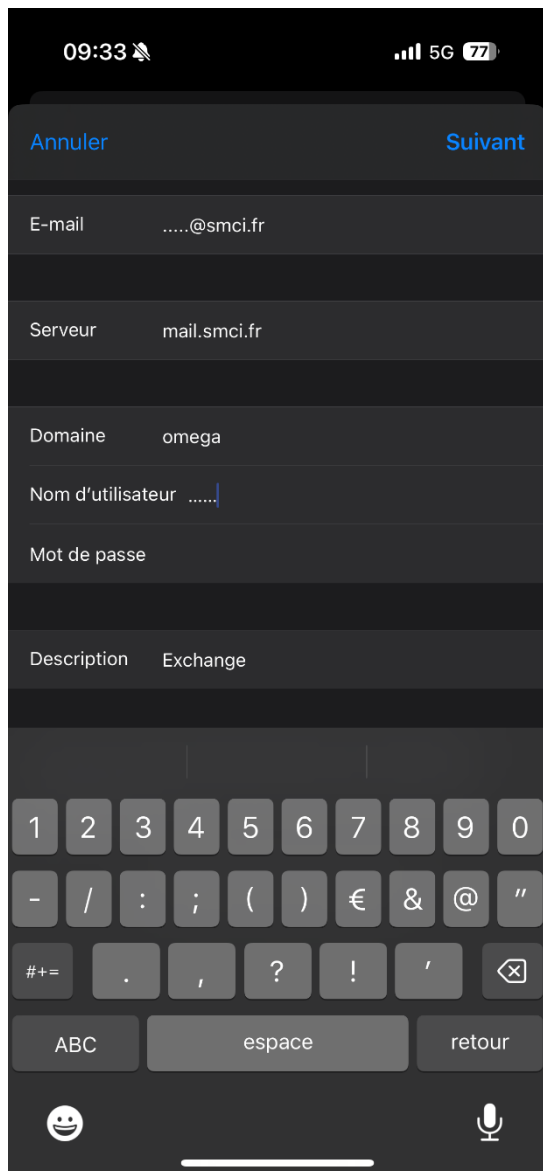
09:33

5G 77

Annuler

Suivant

E-mail .....@smci.fr

Serveur mail.smci.fr

Domaine omega

Nom d'utilisateur ......

Mot de passe

Description Exchange

1 2 3 4 5 6 7 8 9 0

- / : ; ( ) € & @ "

#+= . , ? ! '

ABC espace retour